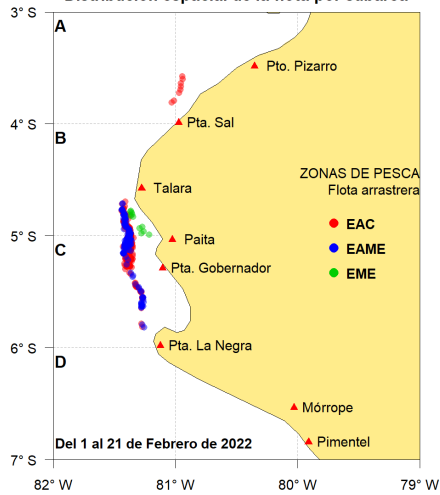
Distribución espacial de la flota por cabalas

3° S
4° S
5° S
6° S
7° S

A
B
C
D

Pto. Pizarro
Pta. Sal
Talara
Paita
Pta. Gobernador
Pta. La Negra
Mórrope
Pimentel

ZONAS DE PESCA
Flota arrastrera
EAC
EAME
EME

Del 1 al 21 de Febrero de 2022

82° W
81° W
80° W
79° W